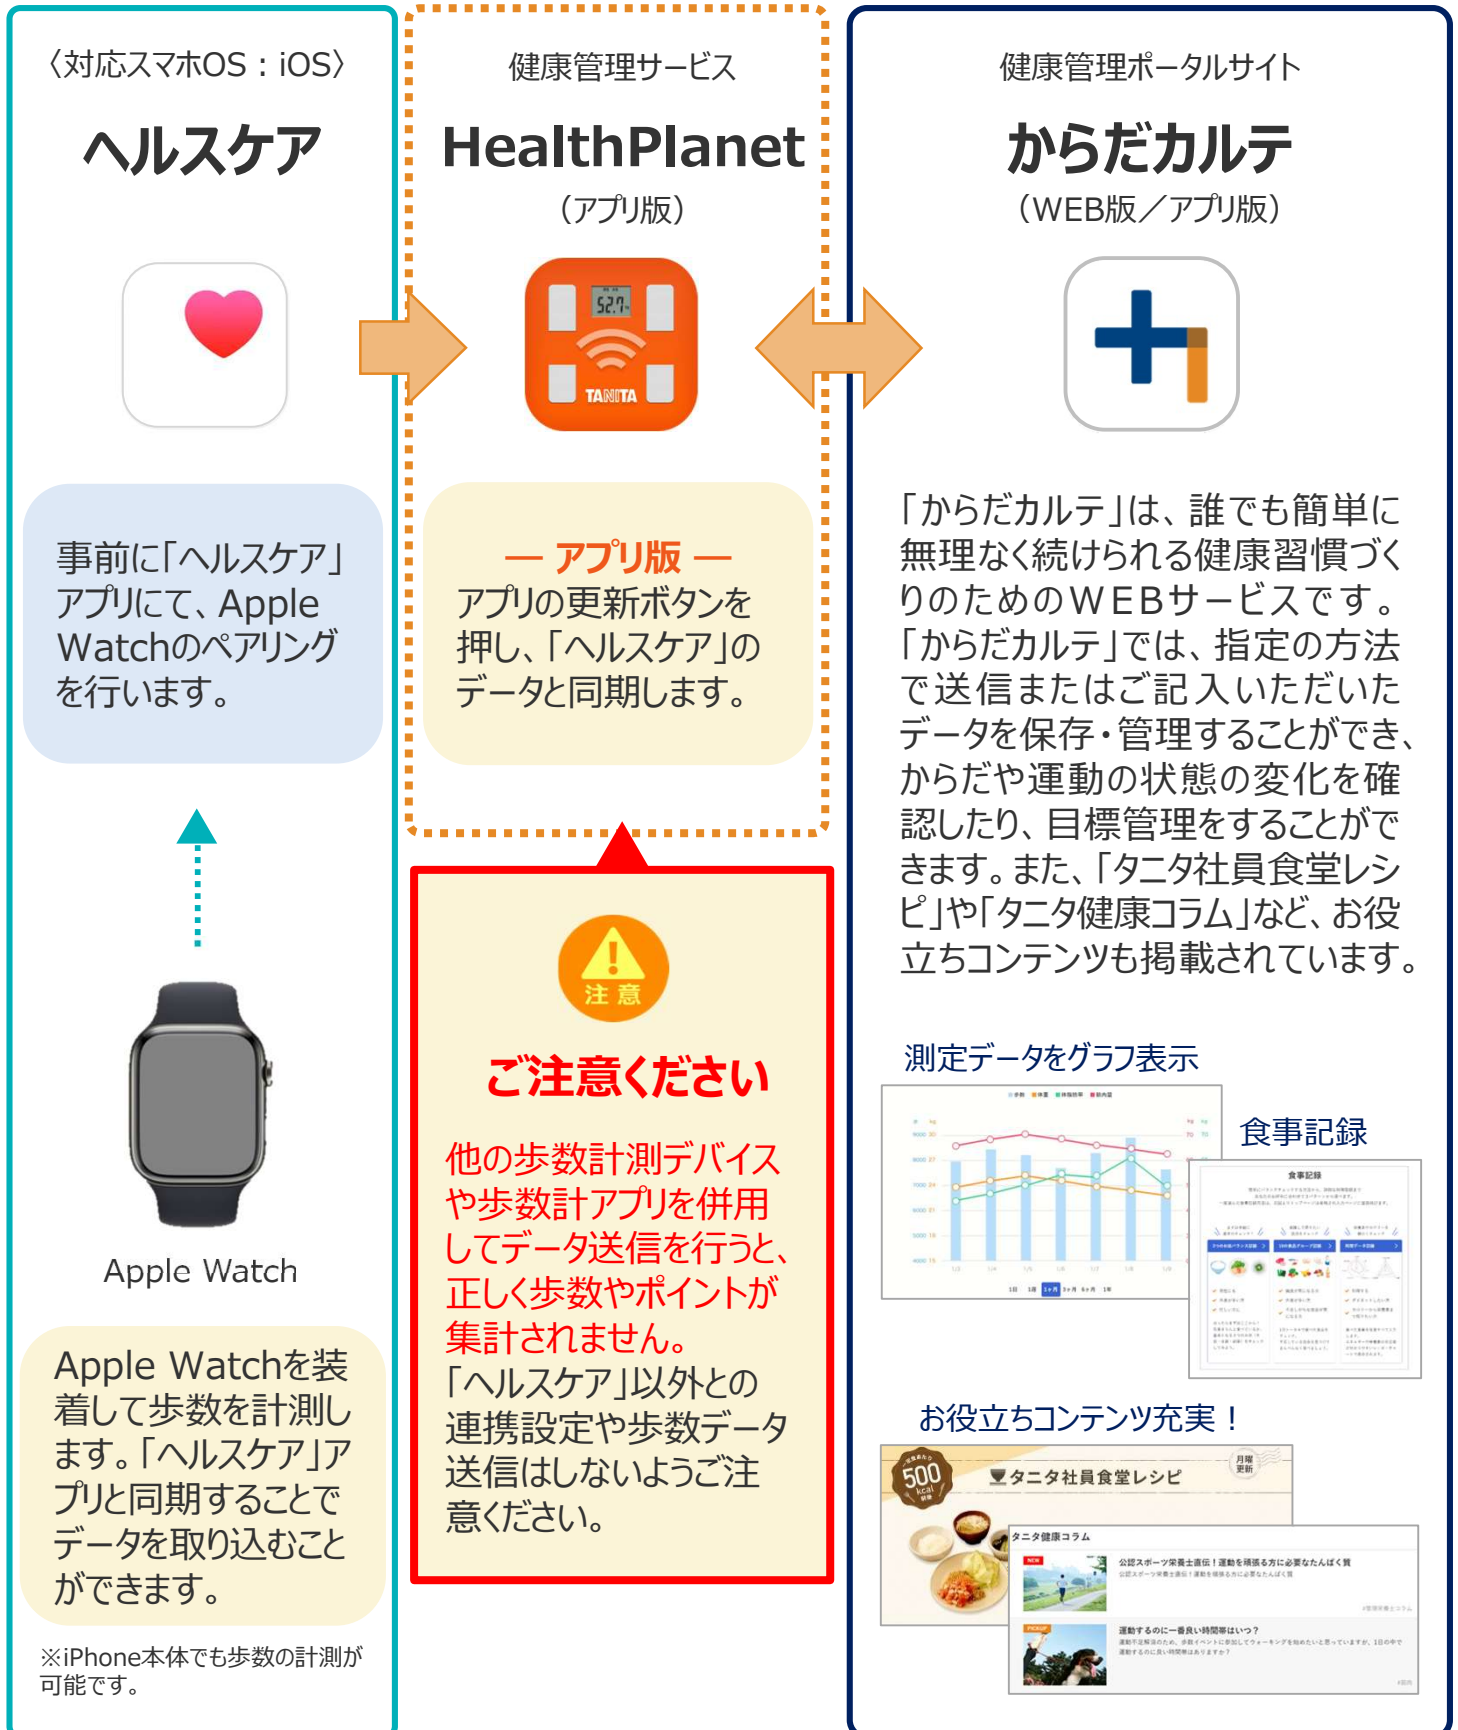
〈対応スマホOS：iOS〉

ヘルスケア

事前に「ヘルスケア」アプリにて、Apple Watchのペアリングを行います。

Apple Watch

Apple Watchを装着して歩数を計測します。「ヘルスケア」アプリと同期することでデータを取り込むことができます。

※iPhone本体でも歩数の計測が可能です。

健康管理サービス

HealthPlanet

（アプリ版）

52.7

TANITA

— アプリ版 —
アプリの更新ボタンを押し、「ヘルスケア」のデータと同期します。

注 意

ご注意ください

他の歩数計測デバイスや歩数計アプリを併用してデータ送信を行うと、正しく歩数やポイントが集計されません。
「ヘルスケア」以外との連携設定や歩数データ送信はしないようご注意ください。

健康管理ポータルサイト

からだカルテ

（WEB版／アプリ版）

「からだカルテ」は、誰でも簡単に無理なく続けられる健康習慣づくりのためのWEBサービスです。「からだカルテ」では、指定の方法で送信またはご記入いただいたデータを保存・管理することができ、からだや運動の状態の変化を確認したり、目標管理をすることができます。また、「タニタ社員食堂レシピ」や「タニタ健康コラム」など、お役立ちコンテンツも掲載されています。

測定データをグラフ表示

食事記録

食事記録

お役立ちコンテンツ充実！

500 kcal

タニタ社員食堂レシピ

月曜更新

タニタ健康コラム

公認スポーツ栄養士直伝！運動を頑張る方に必要なたんぱく質

運動するのに一番良い時間帯はいつ？